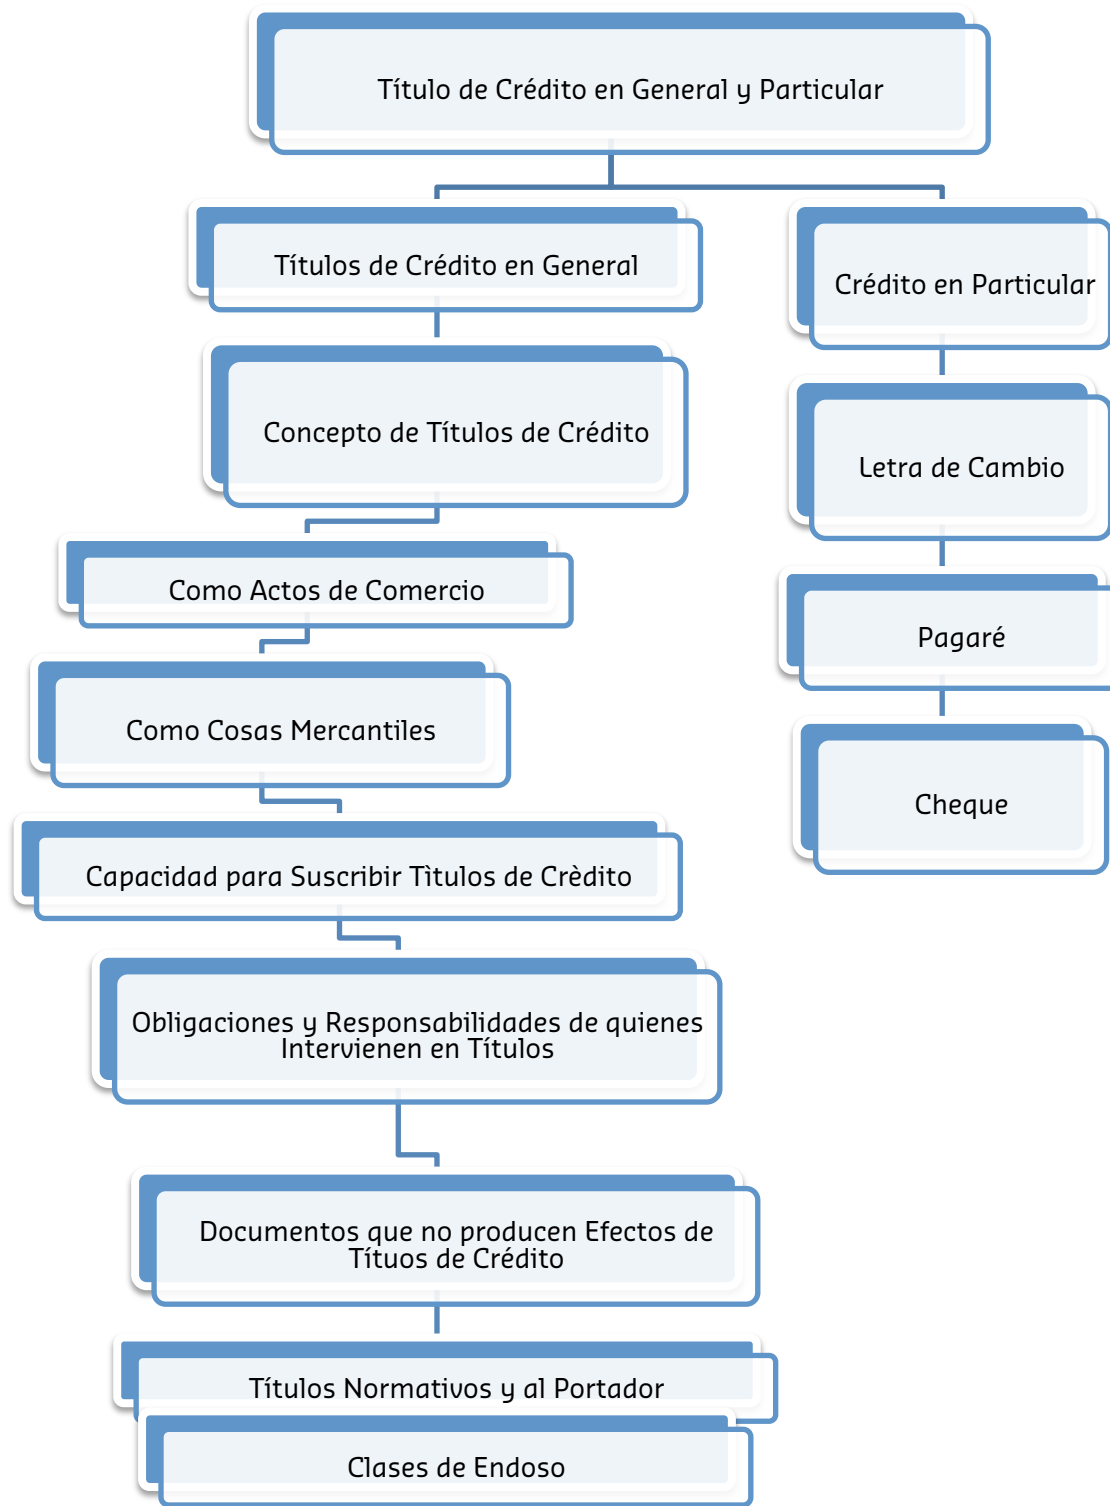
Título de Crédito en General y Particular

Títulos de Crédito en General

Crédito en Particular

Concepto de Títulos de Crédito

Letra de Cambio

Como Actos de Comercio

Pagaré

Como Cosas Mercantiles

Cheque

Capacidad para Suscribir Tìtulos de Crèdito

Obligaciones y Responsabilidades de quienes Intervienen en Títulos

Documentos que no producen Efectos de Tituos de Crédito

Títulos Normativos y al Portador

Clases de Endoso